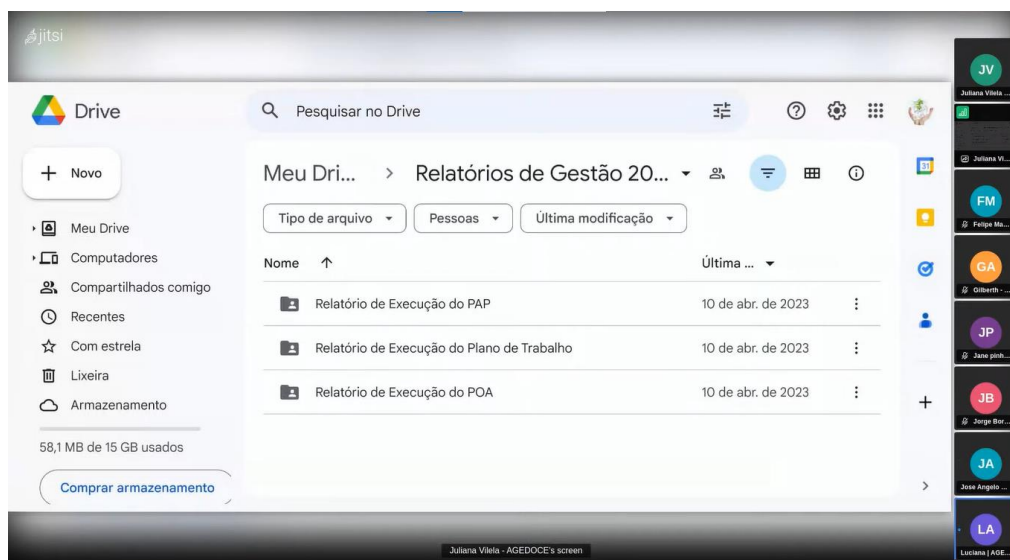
jitsi

Drive

Pesquisar no Drive

Novo

Meu Drive
Computadores
Compartilhados comigo
Recentes
Com estrela
Lixeira
Armazenamento

58,1 MB de 15 GB usados

Comprar armazenamento

Meu Dri... > Relatórios de Gestão 20...

Tipo de arquivo
Pessoas
Última modificação

| Nome ↑ | Última ... |
|---|---|
| Relatório de Execução do PAP | 10 de abr. de 2023 |
| Relatório de Execução do Plano de Trabalho | 10 de abr. de 2023 |
| Relatório de Execução do POA | 10 de abr. de 2023 |

JV
Juliana Vilela ...
Juliana Vi...
FM
Felipe Ma...
GA
Gilberth - ...
JP
Jane pinh...
JB
Jorge Bor...
JA
Jose Angelo ...
LA
Luciana | AGE...

Juliana Vilela - AGEDOCE's screen